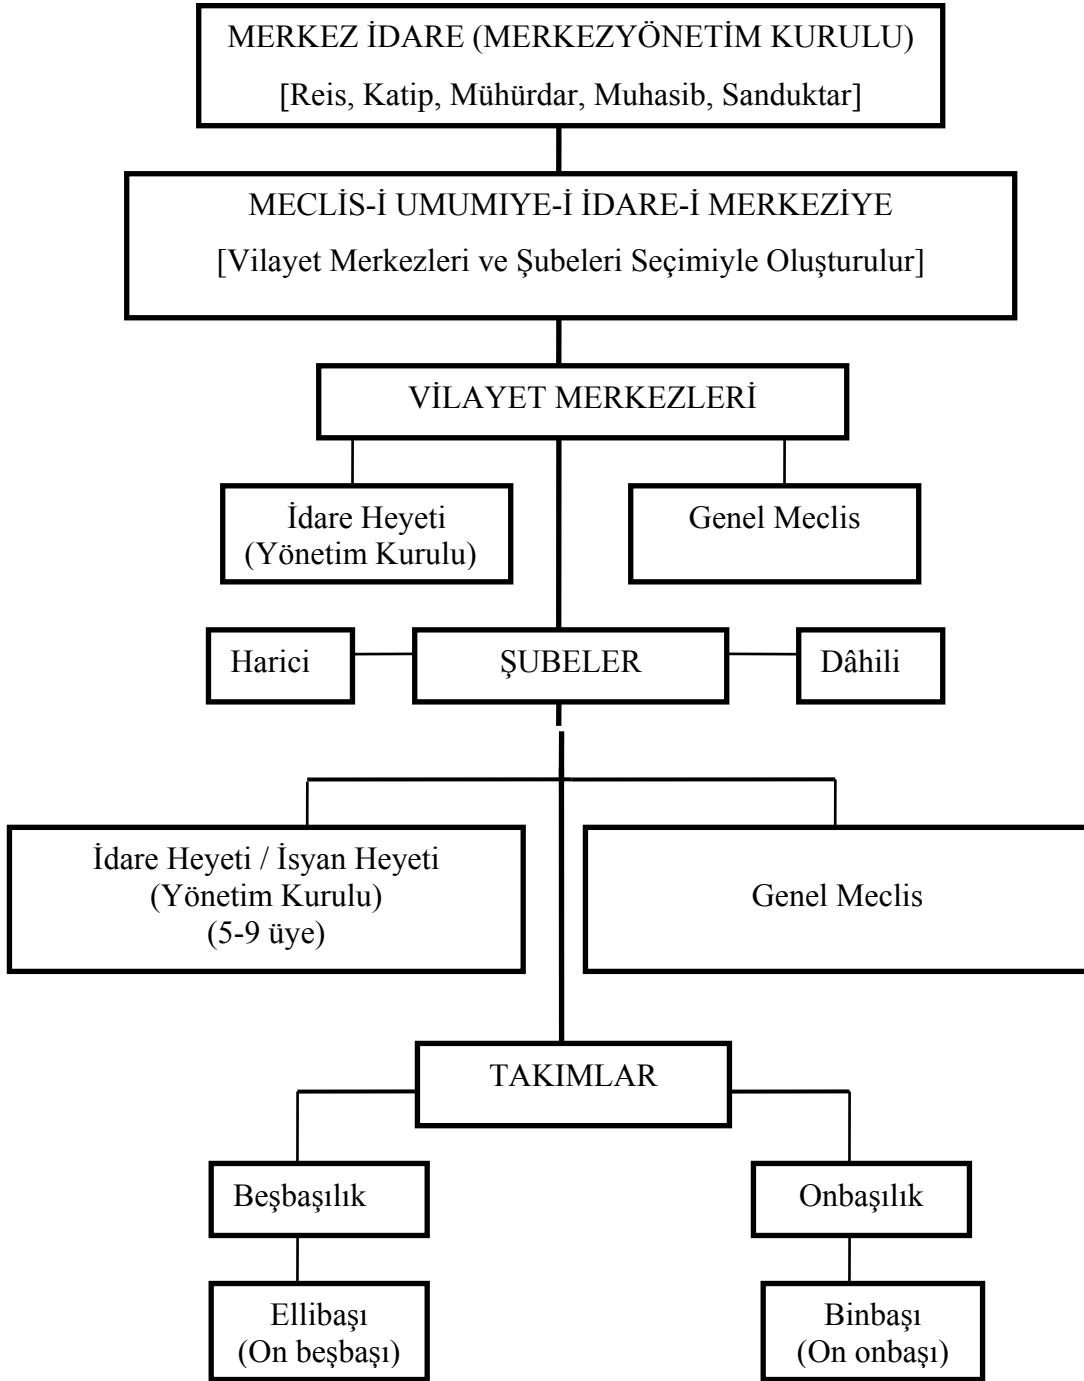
MERKEZ İDARE (MERKEZYÖNETİM KURULU)
[Reis, Katip, Mühürdar, Muhasib, Sanduktar]

MECLİS-İ UMUMIYE-İ İDARE-İ MERKEZİYE
[Vilayet Merkezleri ve Şubeleri Seçimiyle Oluşturulur]

VİLAYET MERKEZLERİ

İdare Heyeti
(Yönetim Kurulu)

Genel Meclis

Harici

ŞUBELER

Dâhili

İdare Heyeti / İsyan Heyeti
(Yönetim Kurulu)
(5-9 üye)

Genel Meclis

TAKIMLAR

Beşbaşılık

Onbaşılık

Ellibaşı
(On beşbaşı)

Binbaşı
(On onbaşı)